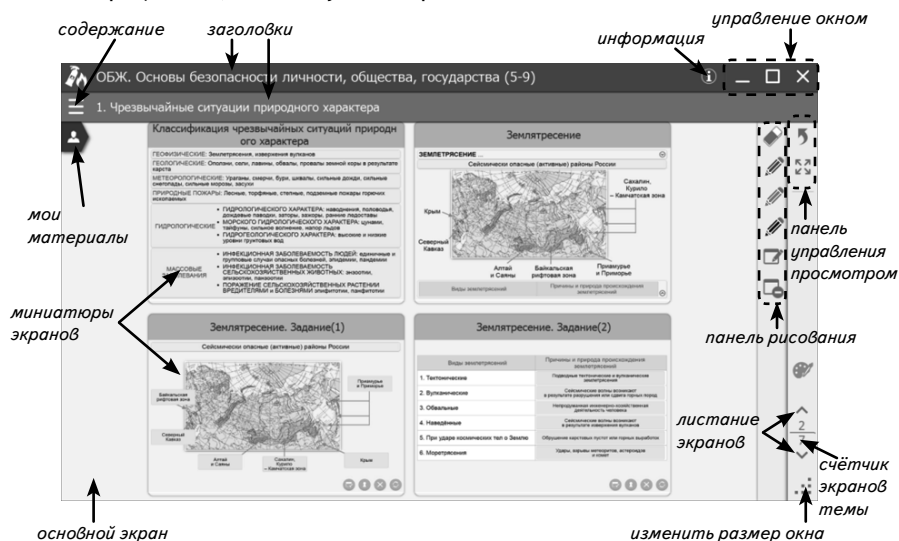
содержание
заголовки
информация
управление окном

ОБЖ. Основы безопасности личности, общества, государства (5-9)
1. Чрезвычайные ситуации природного характера

Классификация чрезвычайных ситуаций природного характера

ГЕОФИЗИЧЕСКИЕ: Землетрясения, извержения вулканов
ГЕОЛОГИЧЕСКИЕ: Оползни, сели, лавины, обвалы, провалы земной коры в результате карста
МЕТЕОРОЛОГИЧЕСКИЕ: Ураганы, смерчи, бури, шквалы, сильные дожди, сильные снегопады, сильные морозы, засухи
ПРИРОДНЫЕ ПОЖАРЫ: Лесные, торфяные, степные, подземные пожары горючих ископаемых
ГИДРОЛОГИЧЕСКИЕ
• ГИДРОЛОГИЧЕСКОГО ХАРАКТЕРА: наводнения, половодья, дождевые паводки, заторы, зажоры, ранние ледоставы
• МОРСКОГО ГИДРОЛОГИЧЕСКОГО ХАРАКТЕРА: цунами, тайфуны, сильное волнение, напор льдов
• ГИДРОГЕОЛОГИЧЕСКОГО ХАРАКТЕРА: высокие и низкие уровни грунтовых вод
МАССОВЫЕ ЗАБОЛЕВАНИЯ
• ИНФЕКЦИОННАЯ ЗАБОЛЕВАЕМОСТЬ ЛЮДЕЙ: единичные и групповые случаи опасных болезней, эпидемии, пандемии
• ИНФЕКЦИОННАЯ ЗАБОЛЕВАЕМОСТЬ СЕЛЬСКОХОЗЯЙСТВЕННЫХ ЖИВОТНЫХ: энзоотии, эпизоотии, панзоотии
• ПОРАЖЕНИЕ СЕЛЬСКОХОЗЯЙСТВЕННЫХ РАСТЕНИЙ ВРЕДИТЕЛЯМИ и БОЛЕЗНЯМИ эпифитотии, панфитотии

Землетрясение
ЗЕМЛЕТРЯСЕНИЕ ...
Сейсмически опасные (активные) районы России
Крым
Северный Кавказ
Алтай и Саяны
Байкальская рифтовая зона
Приамурье и Приморье
Сахалин, Курило – Камчатская зона
Виды землетрясений
Причины и природа происхождения землетрясений

Землетрясение. Задание(1)
Сейсмически опасные (активные) районы России
Байкальская рифтовая зона
Приамурье и Приморье
Северный Кавказ
Алтай и Саяны
Сахалин, Курило – Камчатская зона
Крым

Землетрясение. Задание(2)

| Виды землетрясений | Причины и природа происхождения землетрясений |
|---|---|
| 1. Тектонические | Подводные тектонические и вулканические землетрясения |
| 2. Вулканические | Сейсмические волны возникают в результате извержения или удара горных пород |
| 3. Обвальные | Непродуманная инженерно-хозяйственная деятельность человека |
| 4. Наведённые | Сейсмические волны возникают в результате извержения вулканов |
| 5. При ударе космических тел о Землю | Обрушение карстовых пустот или горных выработок |
| 6. Моретрясения | Удары, взрывы метеоритов, астероидов и комет |

мои материалы
миниатюры экранов
панель управления просмотром
панель рисования
листание экранов
2
счётчик экранов
темы
основной экран
изменить размер окна